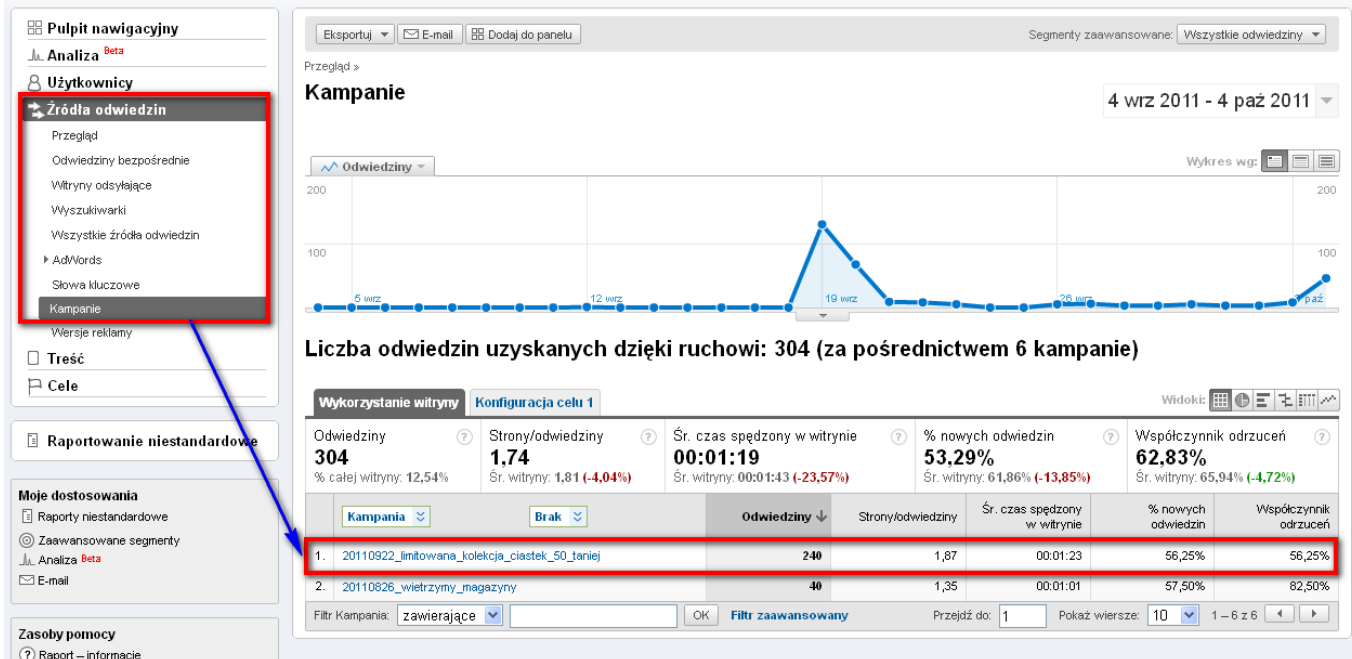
Pulpit nawigacyjny
Analiza Beta
Użytkownicy
Źródła odwiedzin
Przegląd
Odwiedziny bezpośrednie
Witryny odsyłające
Wyszukiwarki
Wszystkie źródła odwiedzin
AdWords
Słowa kluczowe
Kampanie
Wersje reklamy
Treść
Cele

Raportowanie niestandardowe

Moje dostosowania
Raporty niestandardowe
Zaawansowane segmenty
Analiza Beta
E-mail

Zasoby pomocy
Raport – informacje

Eksportuj | E-mail | Dodaj do panelu
Segmenty zaawansowane: Wszystkie odwiedziny

Przegląd »
Kampanie
4 wrz 2011 - 4 paź 2011

Odwiedziny
Wykres wg:
200
100
5 wrz
12 wrz
19 wrz
26 wrz
paź
200
100

Liczba odwiedzin uzyskanych dzięki ruchowi: 304 (za pośrednictwem 6 kampanie)

Wykorzystanie witryny | Konfiguracja celu 1
Widoki:

Odwiedziny
304
% całej witryny: 12,54%

Strony/odwiedziny
1,74
Śr. witryny: 1,81 (-4,04%)

Śr. czas spędzony w witrynie
00:01:19
Śr. witryny: 00:01:43 (-23,57%)

% nowych odwiedzin
53,29%
Śr. witryny: 61,86% (-13,85%)

Współczynnik odrzuceń
62,83%
Śr. witryny: 65,94% (-4,72%)

| | Kampania | Brak | Odwiedziny | Strony/odwiedziny | Śr. czas spędzony w witrynie | % nowych odwiedzin | Współczynnik odrzuceń |
|---|---|---|---|---|---|---|---|
| 1. | 20110922_limitowana_kolekcja_ciastek_50_taniej | | 240 | 1,87 | 00:01:23 | 56,25% | 56,25% |
| 2. | 20110826_wietrzymy_magazyny | | 40 | 1,35 | 00:01:01 | 57,50% | 82,50% |

Filtr Kampania: zawierające | OK | Filtr zaawansowany | Przejdź do: 1 | Pokaż wiersze: 10 | 1 – 6 z 6